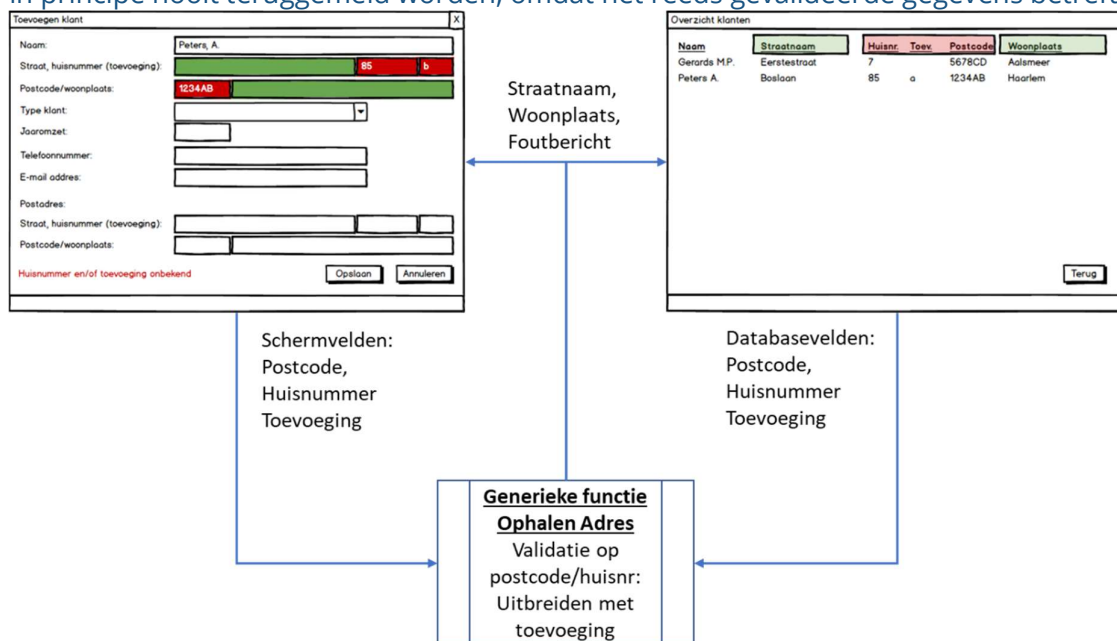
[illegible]

Toevoegen klant
X
Naam: Peters, A.
Straat, huisnummer (toevoeging): 85 b
Postcode/woonplaats: 1234AB
Type klant:
Jaaromzet:
Telefoonnummer:
E-mail addres:
Postadres:
Straat, huisnummer (toevoeging):
Postcode/woonplaats:
Huisnummer en/of toevoeging onbekend
Opslaan
Annuleren

Straatnaam,
Woonplaats,
Foutbericht

Overzicht klanten

| Naam | Straatnaam | Huisnr. | Toev. | Postcode | Woonplaats |
|---|---|---|---|---|---|
| Gerards M.P. | Eerstestraat | 7 | | 5678CD | Aalsmeer |
| Peters A. | Boslaan | 85 | a | 1234AB | Haarlem |

Terug

Schermvelden:
Postcode,
Huisnummer
Toevoeging

Databasevelden:
Postcode,
Huisnummer
Toevoeging

Generieke functie
Ophalen Adres
Validatie op postcode/huisnr: Uitbreiden met toevoeging